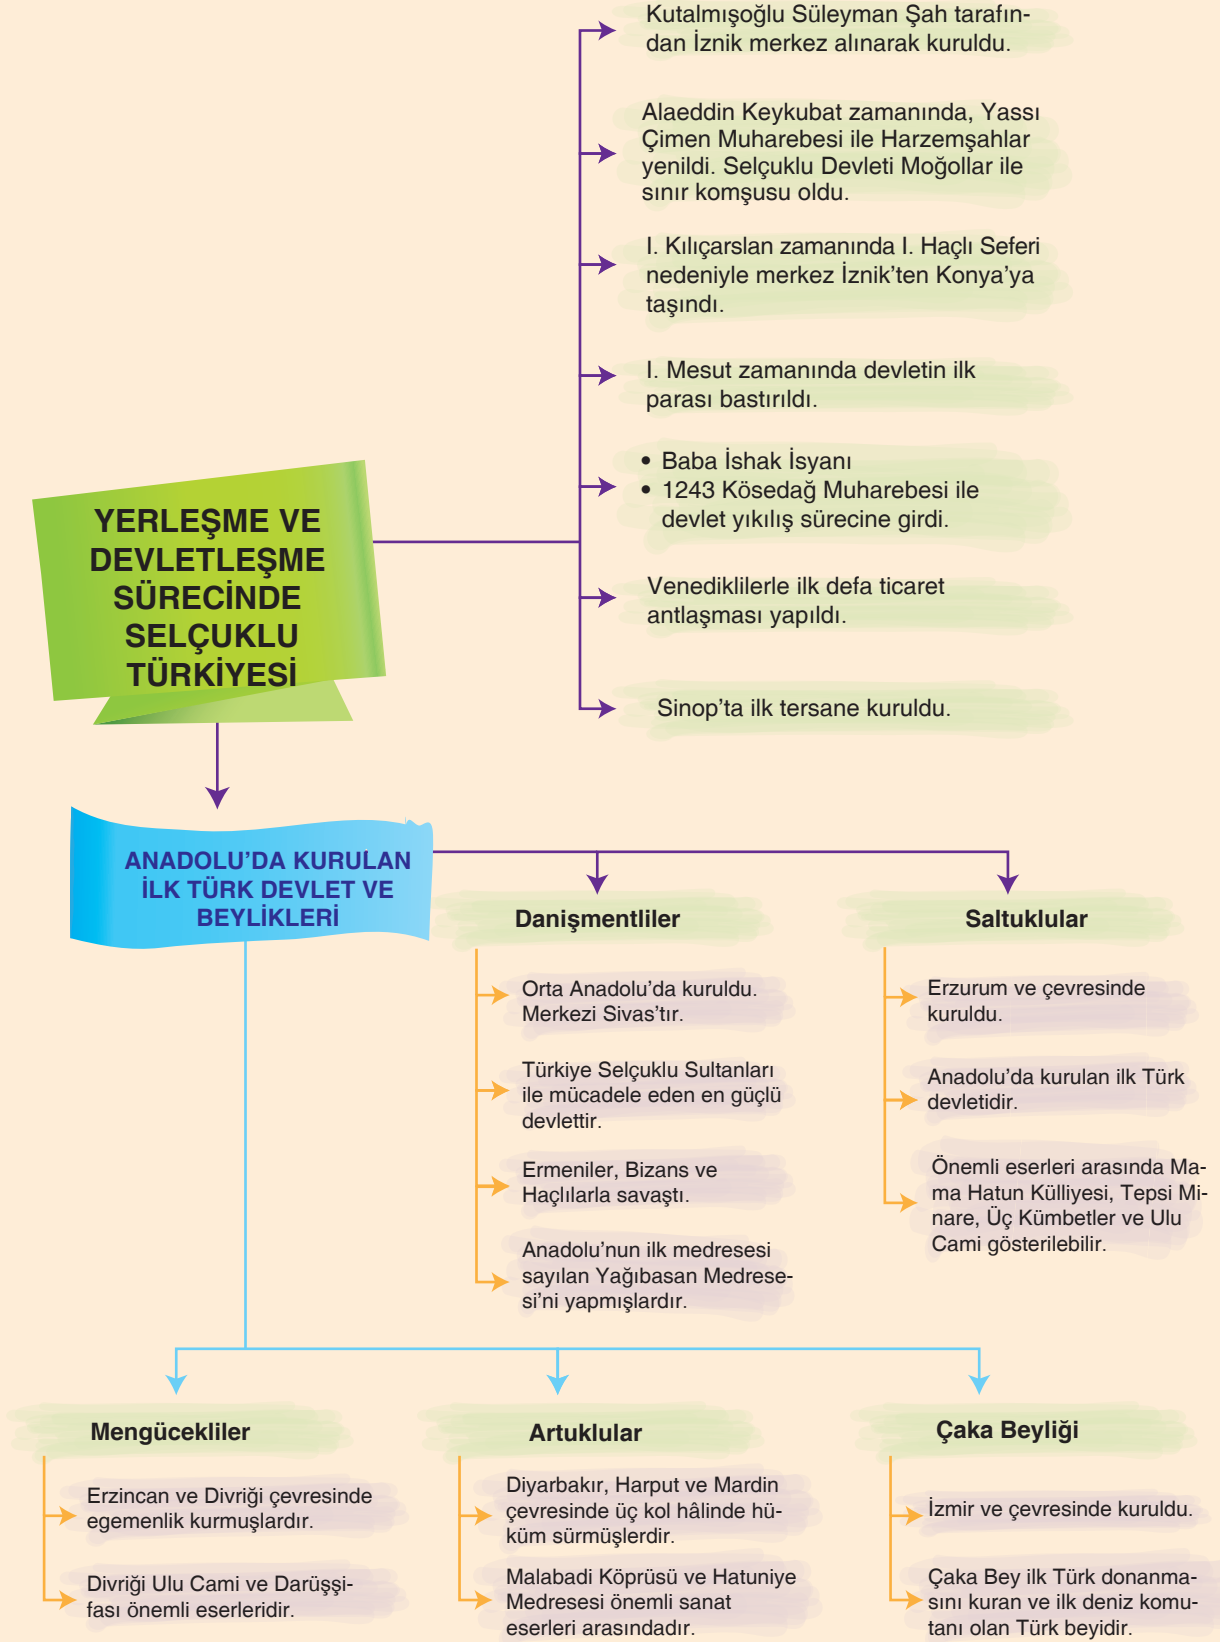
YERLEŞME VE DEVLETLEŞME SÜRECİNDE SELÇUKLU TÜRKİYESİ

Kutalmışoğlu Süleyman Şah tarafından İznik merkez alınarak kuruldu.

Alaeddin Keykubat zamanında, Yassı Çimen Muharebesi ile Harzemşahlar yenildi. Selçuklu Devleti Moğollar ile sınır komşusu oldu.

I. Kılıçarslan zamanında I. Haçlı Seferi nedeniyle merkez İznik'ten Konya'ya taşındı.

I. Mesut zamanında devletin ilk parası bastırıldı.

• Baba İshak İsyanı
• 1243 Kösedağ Muharebesi ile devlet yıkılış sürecine girdi.

Venediklilerle ilk defa ticaret antlaşması yapıldı.

Sinop'ta ilk tersane kuruldu.

ANADOLU'DA KURULAN İLK TÜRK DEVLET VE BEYLİKLERİ

Danişmentliler

Orta Anadolu'da kuruldu. Merkezi Sivas'tır.

Türkiye Selçuklu Sultanları ile mücadele eden en güçlü devlettir.

Ermeniler, Bizans ve Haçlılarla savaştı.

Anadolu'nun ilk medresesi sayılan Yağıbasan Medresesi'ni yapmışlardır.

Saltuklular

Erzurum ve çevresinde kuruldu.

Anadolu'da kurulan ilk Türk devletidir.

Önemli eserleri arasında Mama Hatun Külliyesi, Tepsi Minare, Üç Kümbetler ve Ulu Cami gösterilebilir.

Mengücekliler

Erzincan ve Divriği çevresinde egemenlik kurmuşlardır.

Divriği Ulu Cami ve Darüşşifası önemli eserleridir.

Artuklular

Diyarbakır, Harput ve Mardin çevresinde üç kol hâlinde hüküm sürmüşlerdir.

Malabadi Köprüsü ve Hatuniye Medresesi önemli sanat eserleri arasındadır.

Çaka Beyliği

İzmir ve çevresinde kuruldu.

Çaka Bey ilk Türk donanmasını kuran ve ilk deniz komutanı olan Türk beyidir.